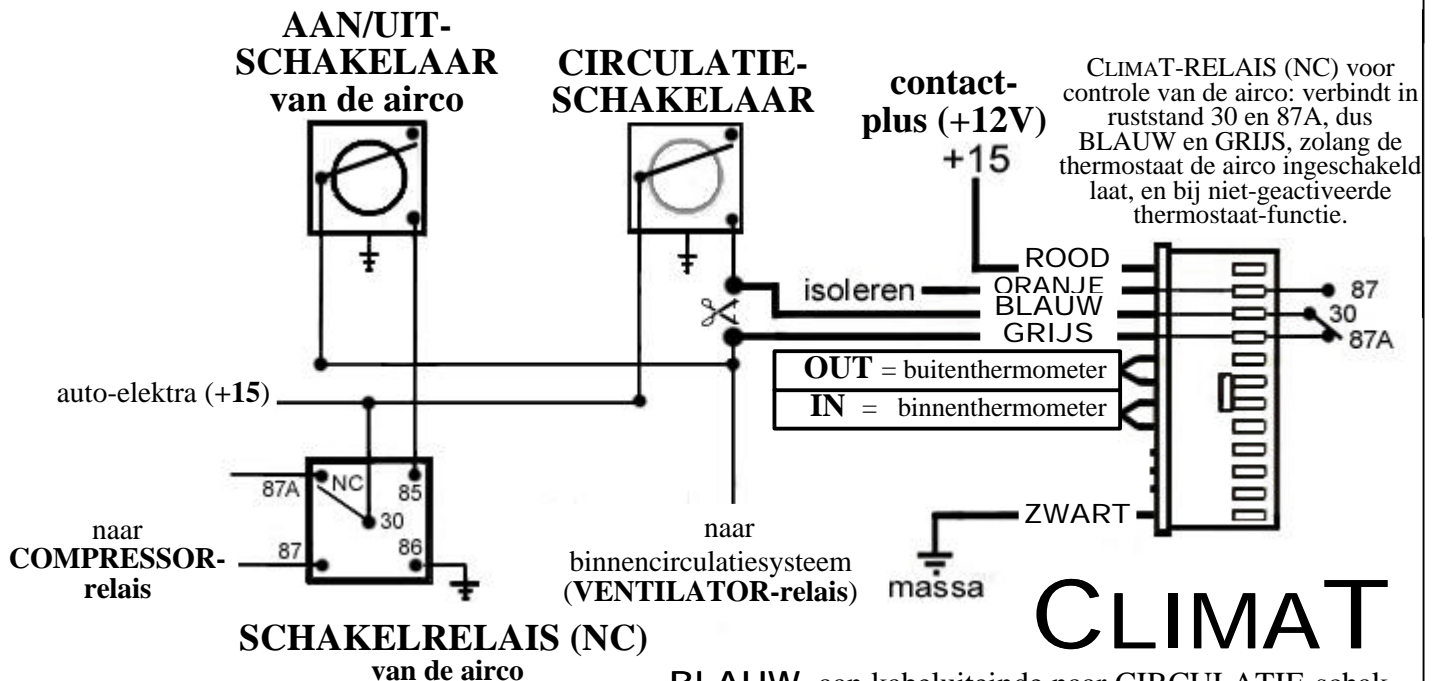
AAN/UIT-SCHAKELAAR van de airco

CIRCULATIE-SCHAKELAAR

contact-plus (+12V)

+15

CLIMAT-RELAIS (NC) voor controle van de airco: verbindt in ruststand 30 en 87A, dus BLAUW en GRIJS, zolang de thermostaat de airco ingeschakeld laat, en bij niet-geactiveerde thermostaat-functie.

ROOD
isoleren
ORANJE
BLAUW
GRIJS

87
30
87A

OUT = buitenthermometer
IN = binnenthermometer

auto-elektra (+15)

87A
NC
85
30
87
86

naar COMPRESSOR-relais

naar binnencirculatiesysteem (VENTILATOR-relais)

ZWART

massa

CLIMAT

SCHAKELRELAIS (NC) van de airco

BLAUW aan kabeluiteinde naar CIRCULATIE-schak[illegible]